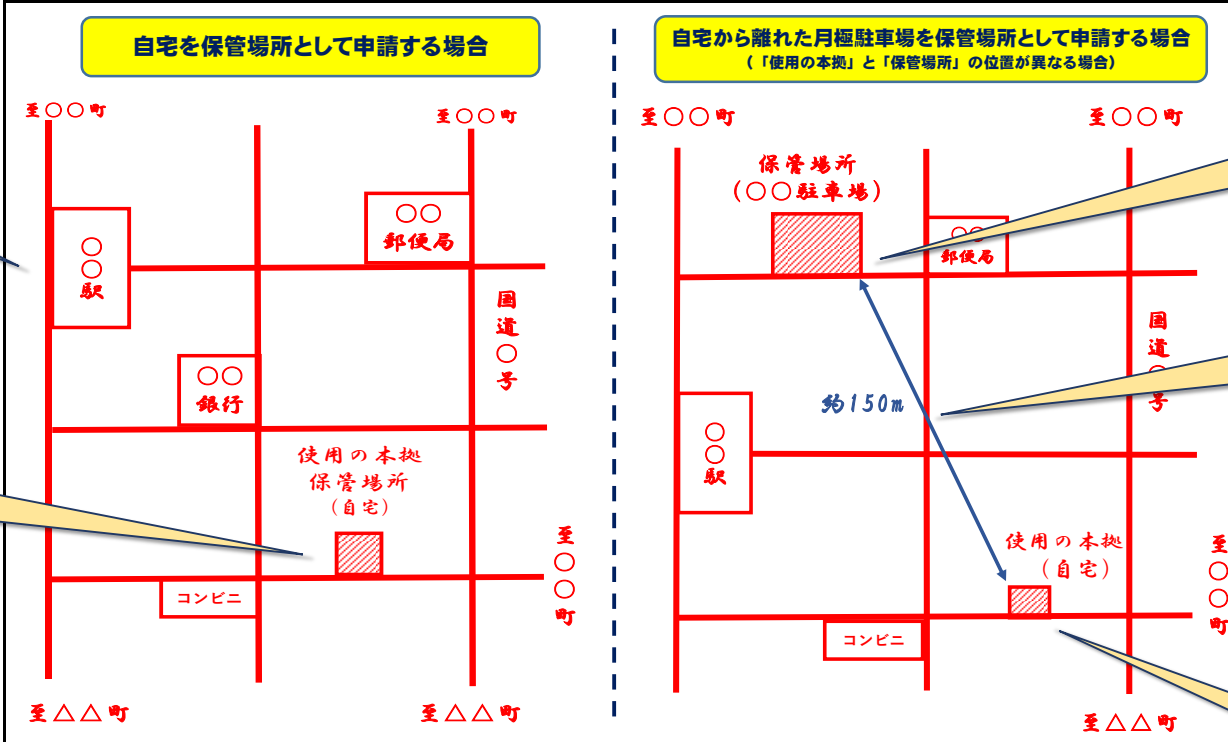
自宅を保管場所として申請する場合

至〇〇町

至〇〇町

〇〇
郵便局

〇
〇
駅

国
道
〇
号

〇〇
銀行

使用の本拠
保管場所
(自宅)

至
〇
〇
町

コンビニ

至△△町

至△△町

自宅から離れた月極駐車場を保管場所として申請する場合
(「使用の本拠」と「保管場所」の位置が異なる場合)

至〇〇町

至〇〇町

保管場所
(〇〇駐車場)

〇〇
郵便局

国
道
〇
号

約150m

〇
〇
駅

使用の本拠
(自宅)

至
〇
〇
町

コンビニ

至△△町